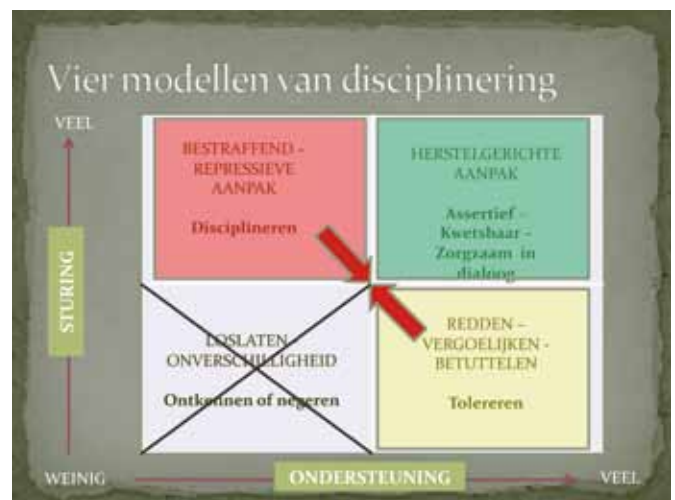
Vier modellen van disciplinering

VEEL

STURING

BESTRAFFEND - REPRESSIEVE AANPAK

Disciplineren

HERSTELGERICHTE AANPAK

Assertief - Kwetsbaar - Zorgzaam in dialoog

LOSLATEN - ONVERSCHILLIGHEID

Ontkennen of negeren

REDDEN - VERGOELIJKEN - BETUTTELEN

Tolereren

WEINIG

ONDERSTEUNING

VEEL